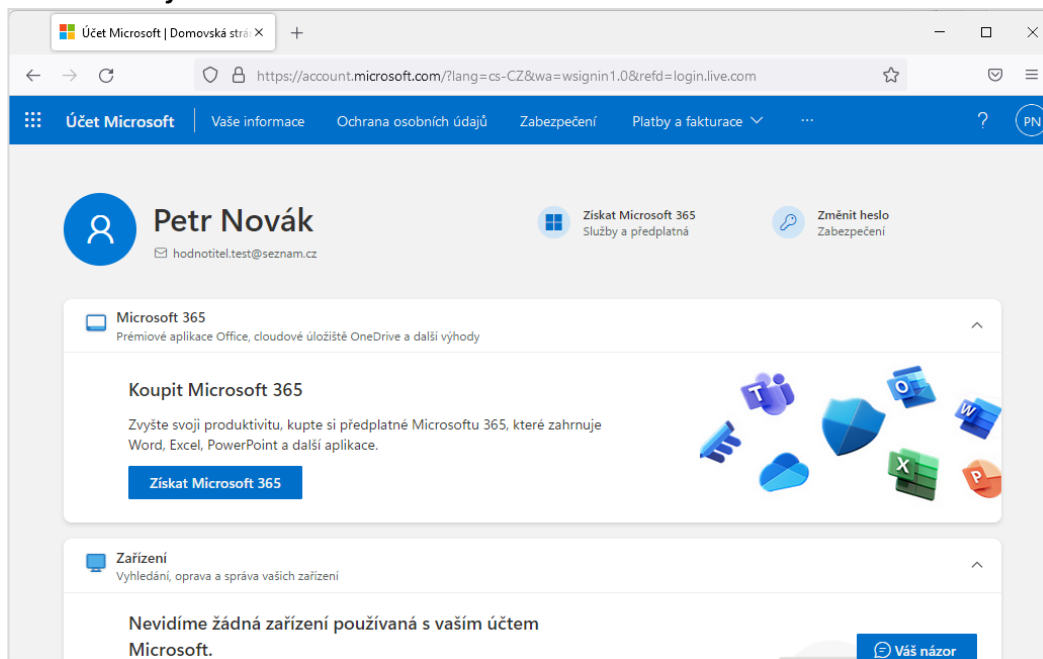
Účet Microsoft | Domovská strá

https://account.microsoft.com/?lang=cs-CZ&wa=wsignin1.0&refd=login.live.com

Účet Microsoft | Vaše informace | Ochrana osobních údajů | Zabezpečení | Platby a fakturace | ··· | ? | PN

Petr Novák
hodnotitel.test@seznam.cz

Získat Microsoft 365
Služby a předplatná

Změnit heslo
Zabezpečení

Microsoft 365
Prémiové aplikace Office, cloudové úložiště OneDrive a další výhody

Koupit Microsoft 365
Zvyšte svoji produktivitu, kupte si předplatné Microsoftu 365, které zahrnuje Word, Excel, PowerPoint a další aplikace.

Získat Microsoft 365

Zařízení
Vyhledání, oprava a správa vašich zařízení

Nevidíme žádná zařízení používaná s vaším účtem Microsoft.

Váš názor